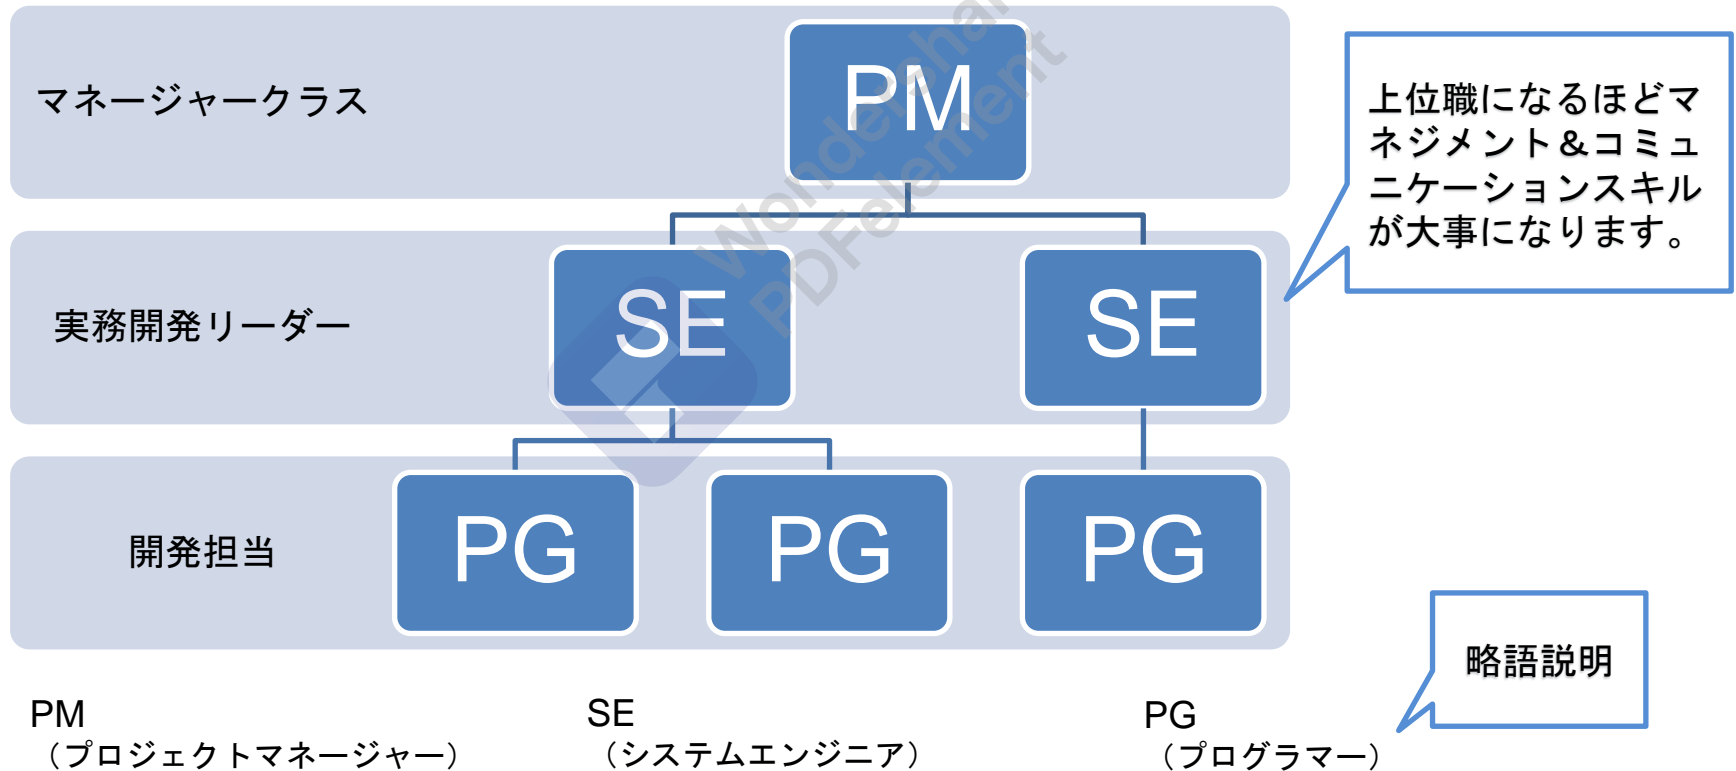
マネージャークラス

PM

上位職になるほどマネジメント＆コミュニケーションスキルが大事になります。

実務開発リーダー

SE

SE

開発担当

PG

PG

PG

略語説明

PM
（プロジェクトマネージャー）

SE
（システムエンジニア）

PG
（プログラマー）

Wondershare PDFelement